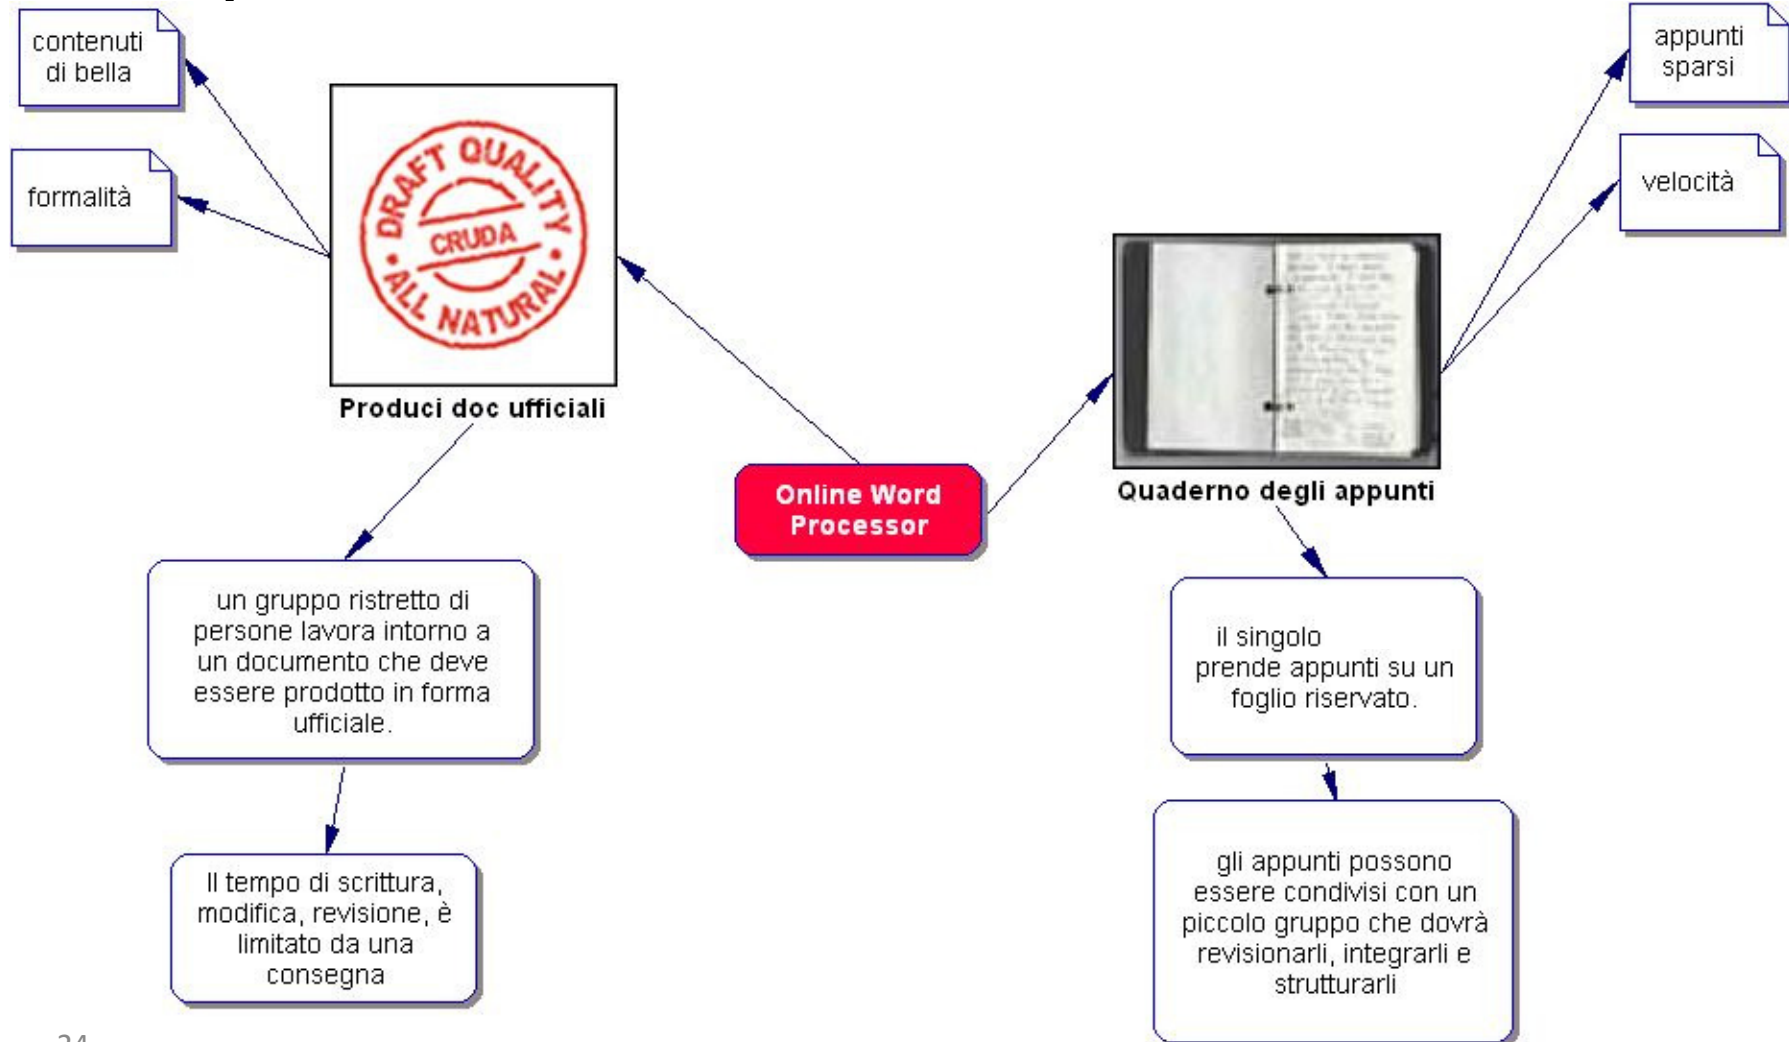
contenuti di bella

formalità

DRAFT QUALITY
CRUDA
ALL NATURAL

Produci doc ufficiali

Online Word Processor

Quaderno degli appunti

appunti sparsi

velocità

un gruppo ristretto di persone lavora intorno a un documento che deve essere prodotto in forma ufficiale.

Il tempo di scrittura, modifica, revisione, è limitato da una consegna

il singolo prende appunti su un foglio riservato.

gli appunti possono essere condivisi con un piccolo gruppo che dovrà revisionarli, integrarli e strutturarli

24